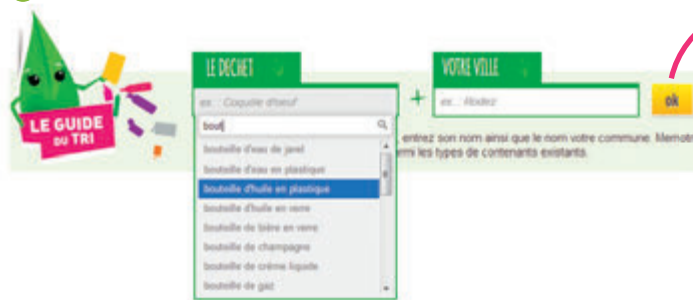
LE GUIDE DU TRI

LE DECHET

ex. : Coquille d'oeuf

bouf

bouteille d'eau de javel
bouteille d'eau en plastique
bouteille d'huile en plastique
bouteille d'huile en verre
bouteille de bière en verre
bouteille de champagne
bouteille de crème liquide
bouteille de gaz

+

VOTRE VILLE

ex. : Rodez

ok

entrez son nom ainsi que le nom votre commune. Memoto
rmi les types de contenants existants.